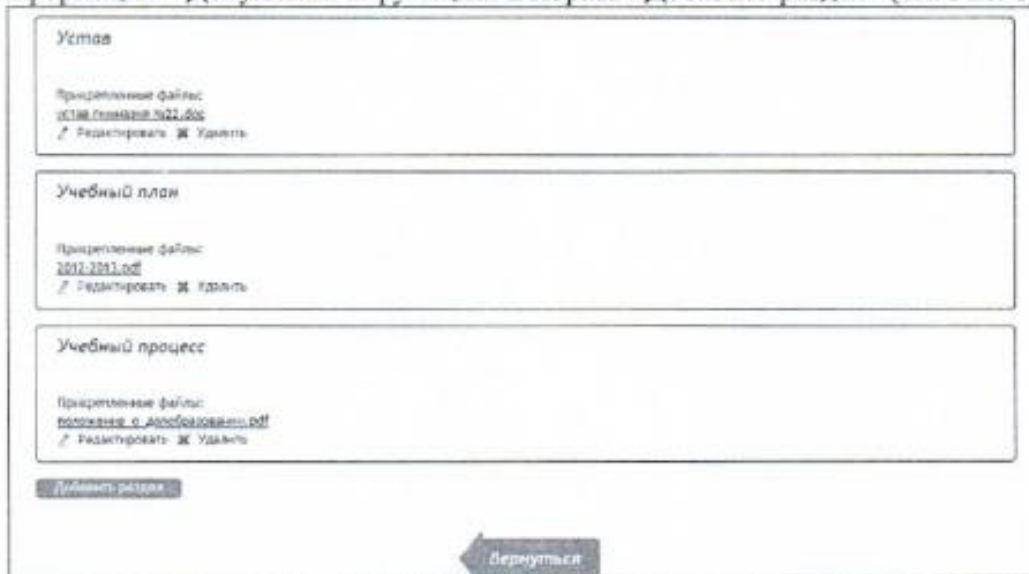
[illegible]

Устав

Прикрепленные файлы:
устав гимназии №22.doc
Редактировать Удалить

Учебный план

Прикрепленные файлы:
2012-2013.pdf
Редактировать Удалить

Учебный процесс

Прикрепленные файлы:
положение о допобразовании.pdf
Редактировать Удалить

Добавить раздел

Вернуться